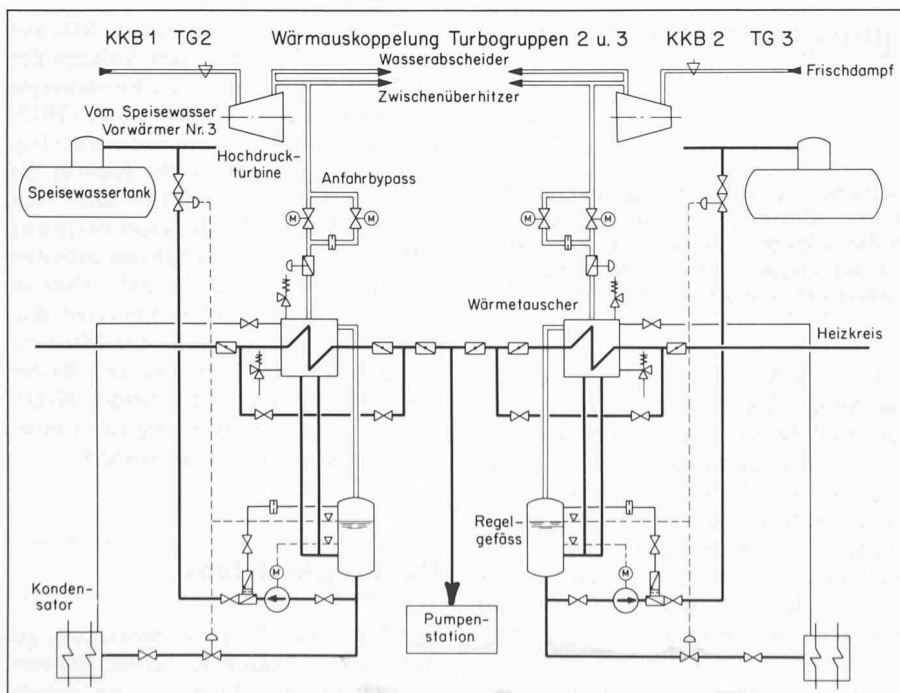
KKB 1 TG 2

Wärmauskoppelung Turbogruppen 2 u. 3

KKB 2 TG 3

Wasserabscheider

Frischdampf

Zwischenüberhitzer

Vom Speisewasser Vorwärmer Nr. 3

Hochdruckturbine

Speisewassertank

Anfahrbypass

M

M

M

M

Wärmetauscher

Heizkreis

Regelgefäss

M

M

Kondensator

Pumpenstation